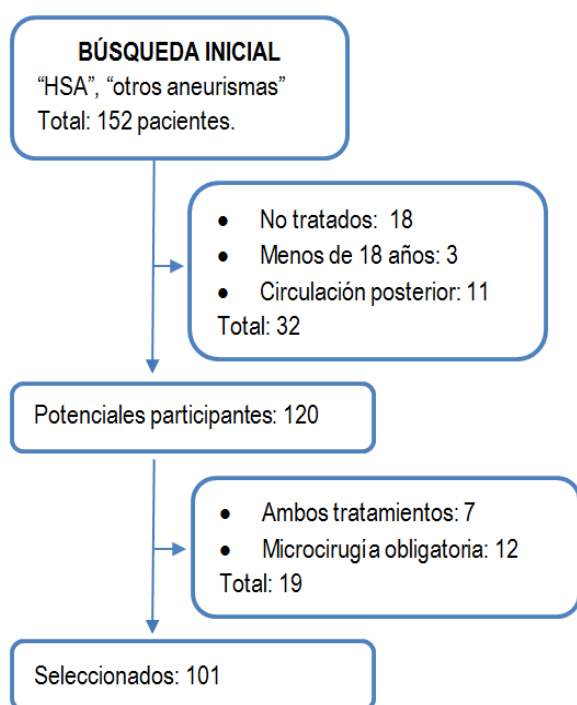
BÚSQUEDA INICIAL
"HSA", "otros aneurismas"
Total: 152 pacientes.

- No tratados: 18
- Menos de 18 años: 3
- Circulación posterior: 11
Total: 32

Potenciales participantes: 120

- Ambos tratamientos: 7
- Microcirugía obligatoria: 12
Total: 19

Seleccionados: 101